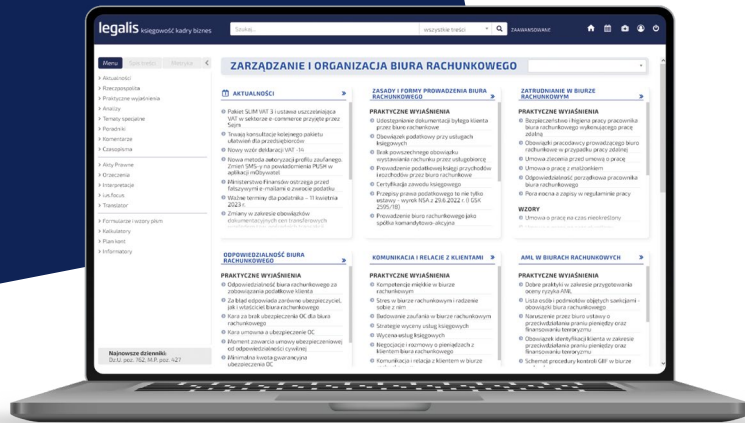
legalis księgowość kadry biznes

Szukaj...

wszystkie treści

ZAAWANSOWANE

Menu

> Aktualności
> Rzeczpospolita
> Praktyczne wyjaśnienia
> Analizy
> Tematy specjalne
> Poradniki
> Komentarze
> Czasopisma

> Akty Prawne
> Orzeczenia
> Interpretacje
> In focus
> Translator

> Formularze i wzory pism
> Kalkulatory
> Planikent
> Informatory

Najnowsze dzienniki:
Dz.U. poz. 762, M.P. poz. 427

ZARZĄDZANIE I ORGANIZACJA BIURA RACHUNKOWEGO

AKTUALNOŚCI

Pakiet SLIM VAT 3 i ustawa uszczelniająca VAT w sektorze e-commerce przyjęte przez Sejm

Trwają konsultacje kolejnego pakietu ułatwień dla przedsiębiorców

Nowy wzór deklaracji VAT-14

Nowa metoda autoryzacji profilu zaufanego. Zmiań SMS-y na powiadomienia PUSH w aplikacji mObywatel

Ministerstwo Finansów ostrzega przed fałszywymi e-mailami o zwrocie podatku

Ważne terminy dla podatnika – 11 kwietnia 2023 r.

Zmiany w zakresie obowiązków dokumentacyjnych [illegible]

ZASADY I FORMY PROWADZENIA BIURA RACHUNKOWEGO

PRAKTYCZNE WYJAŚNIENIA

Udostępnianie dokumentacji byłego klienta przez biuro rachunkowe

Obowiązek podatkowy przy usługach księgowych

Brak powszechnego obowiązku wystawiania rachunku przez usługobiorcę

Prowadzenie podatkowej księgi przychodów i rozchodów przez biuro rachunkowe

Certyfikacja zawodu księgowego

Przepisy prawa podatkowego to nie tylko ustawy – wyrok NSA z 29.6.2022 r. (II GSK 2595/18)

Prowadzenie biura rachunkowego jako spółka komandytowo-akcyjna

ZATRUDNIANIE W BIURZE RACHUNKOWYM

PRAKTYCZNE WYJAŚNIENIA

Bezpieczeństwo i higiena pracy pracownika biura rachunkowego wykonującego pracę zdalną

Obowiązki pracodawcy prowadzącego biuro rachunkowe w przypadku pracy zdalnej

Umowa zlecenia przed umową o pracę

Umowa o pracę z pracownikiem

Odpowiedzialność porządkowa pracownika biura rachunkowego

Praca zdalna a zapisy w regulaminie pracy

WZORY

Umowa o pracę na czas nieokreślony

ODPOWIEDZIALNOŚĆ BIURA RACHUNKOWEGO

PRAKTYCZNE WYJAŚNIENIA

Odpowiedzialność biura rachunkowego za zobowiązania podatkowe klienta

Za błąd odpowiada zarówno ubezpieczyciel, jak i właściciel biura rachunkowego

Kara za brak ubezpieczenia OC dla biura rachunkowego

Kara umowna a ubezpieczenie OC

Moment zawarcia umowy ubezpieczeniowej od odpowiedzialności cywilnej

Informacja o sumie gwarancyjnej ubezpieczenia OC

KOMUNIKACJA I RELACJE Z KLIENTAMI

PRAKTYCZNE WYJAŚNIENIA

Kompetencje miękkie w biurze rachunkowym

Stres w biurze rachunkowym i radzenie sobie z nim

Budowanie zaufania w biurze rachunkowym

Strategie wyceny usług księgowych

Wycena usług księgowych

Negocjacje i rozmowy o pieniądzach z klientem biura rachunkowego

Komunikacja i relacje z klientem w biurze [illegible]

AML W BIURACH RACHUNKOWYCH

PRAKTYCZNE WYJAŚNIENIA

Dobre praktyki w zakresie przygotowania oceny ryzyka AML

Lista osób i podmiotów objętych sankcjami – obowiązki biur rachunkowych

Naruszenie przez biuro ustawy o przeciwdziałaniu praniu pieniędzy oraz finansowaniu terroryzmu

Obowiązek identyfikacji klienta w zakresie przeciwdziałania praniu pieniędzy oraz finansowaniu terroryzmu

Schemat procedury kontroli GIIF w biurze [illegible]